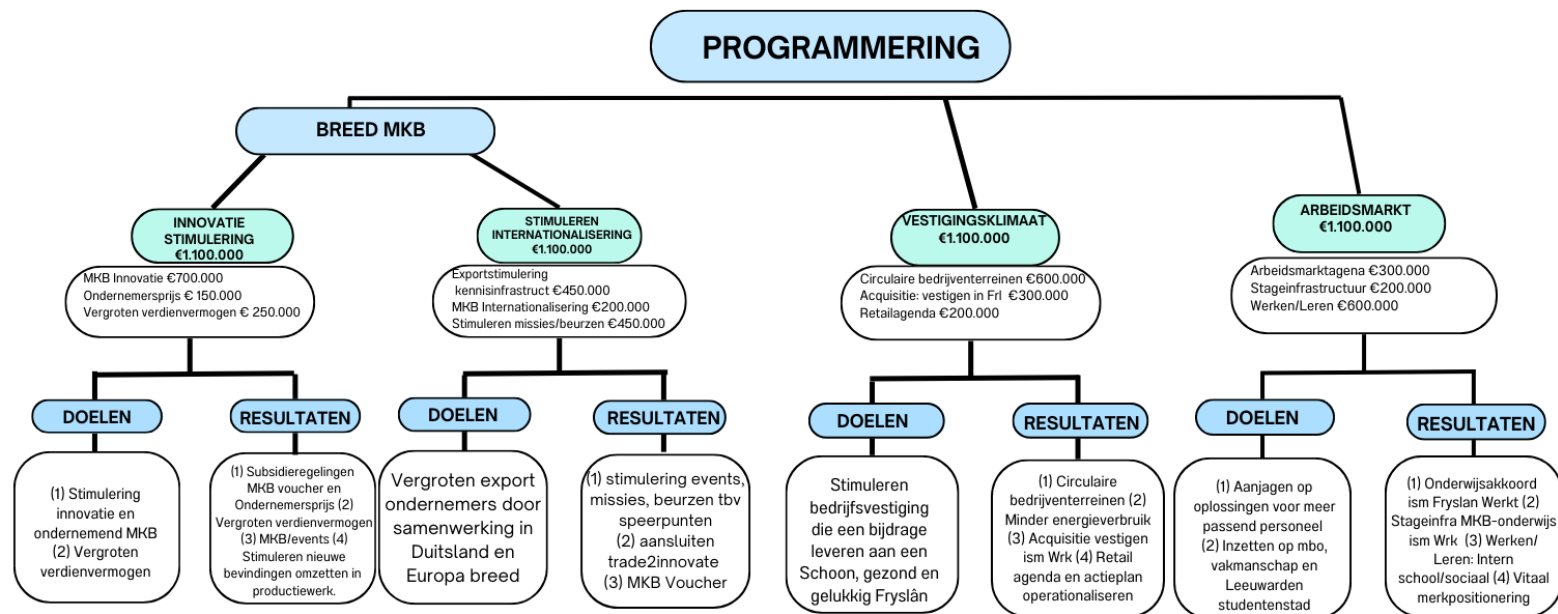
PROGRAMMERING

BREED MKB

INNOVATIE STIMULERING
€1.100.000

MKB Innovatie €700.000
Ondernemersprijs € 150.000
Vergroten verdienvermogen € 250.000

DOELEN

(1) Stimulering innovatie en ondernemend MKB
(2) Vergroten verdienvermogen

RESULTATEN

(1) Subsidieregelingen MKB voucher en Ondernemersprijs (2) Vergroten verdienvermogen (3) MKB/events (4) Stimuleren nieuwe bevindingen omzetten in productiewerk.

STIMULEREN INTERNATIONALISERING
€1.100.000

Exportstimulering kennisinfrastruct €450.000
MKB Internationalisering €200.000
Stimuleren missies/beurzen €450.000

DOELEN

Vergroten export ondernemers door samenwerking in Duitsland en Europa breed

RESULTATEN

(1) stimulering events, missies, beurzen tbv speerpunten
(2) aansluiten trade2innovate
(3) MKB Voucher

VESTIGINGSKLIMAAT
€1.100.000

Circulaire bedrijventerreinen €600.000
Acquisitie: vestigen in Frl €300.000
Retailagenda €200.000

DOELEN

Stimuleren bedrijfsvestiging die een bijdrage leveren aan een Schoon, gezond en gelukkig Fryslân

RESULTATEN

(1) Circulaire bedrijventerreinen (2) Minder energieverbruik (3) Acquisitie vestigen ism Wrk (4) Retail agenda en actieplan operationaliseren

ARBEIDSMARKT
€1.100.000

Arbeidsmarktagena €300.000
Stageinfrastuctuur €200.000
Werken/Leren €600.000

DOELEN

(1) Aanjagen op oplossingen voor meer passend personeel
(2) Inzetten op mbo, vakmanschap en Leeuwarden studentenstad

RESULTATEN

(1) Onderwijsakkoord ism Fryslan Werkt (2) Stageinfra MKB-onderwijs ism Wrk (3) Werken/ Leren: Intern school/sociaal (4) Vitaal merkpositionering